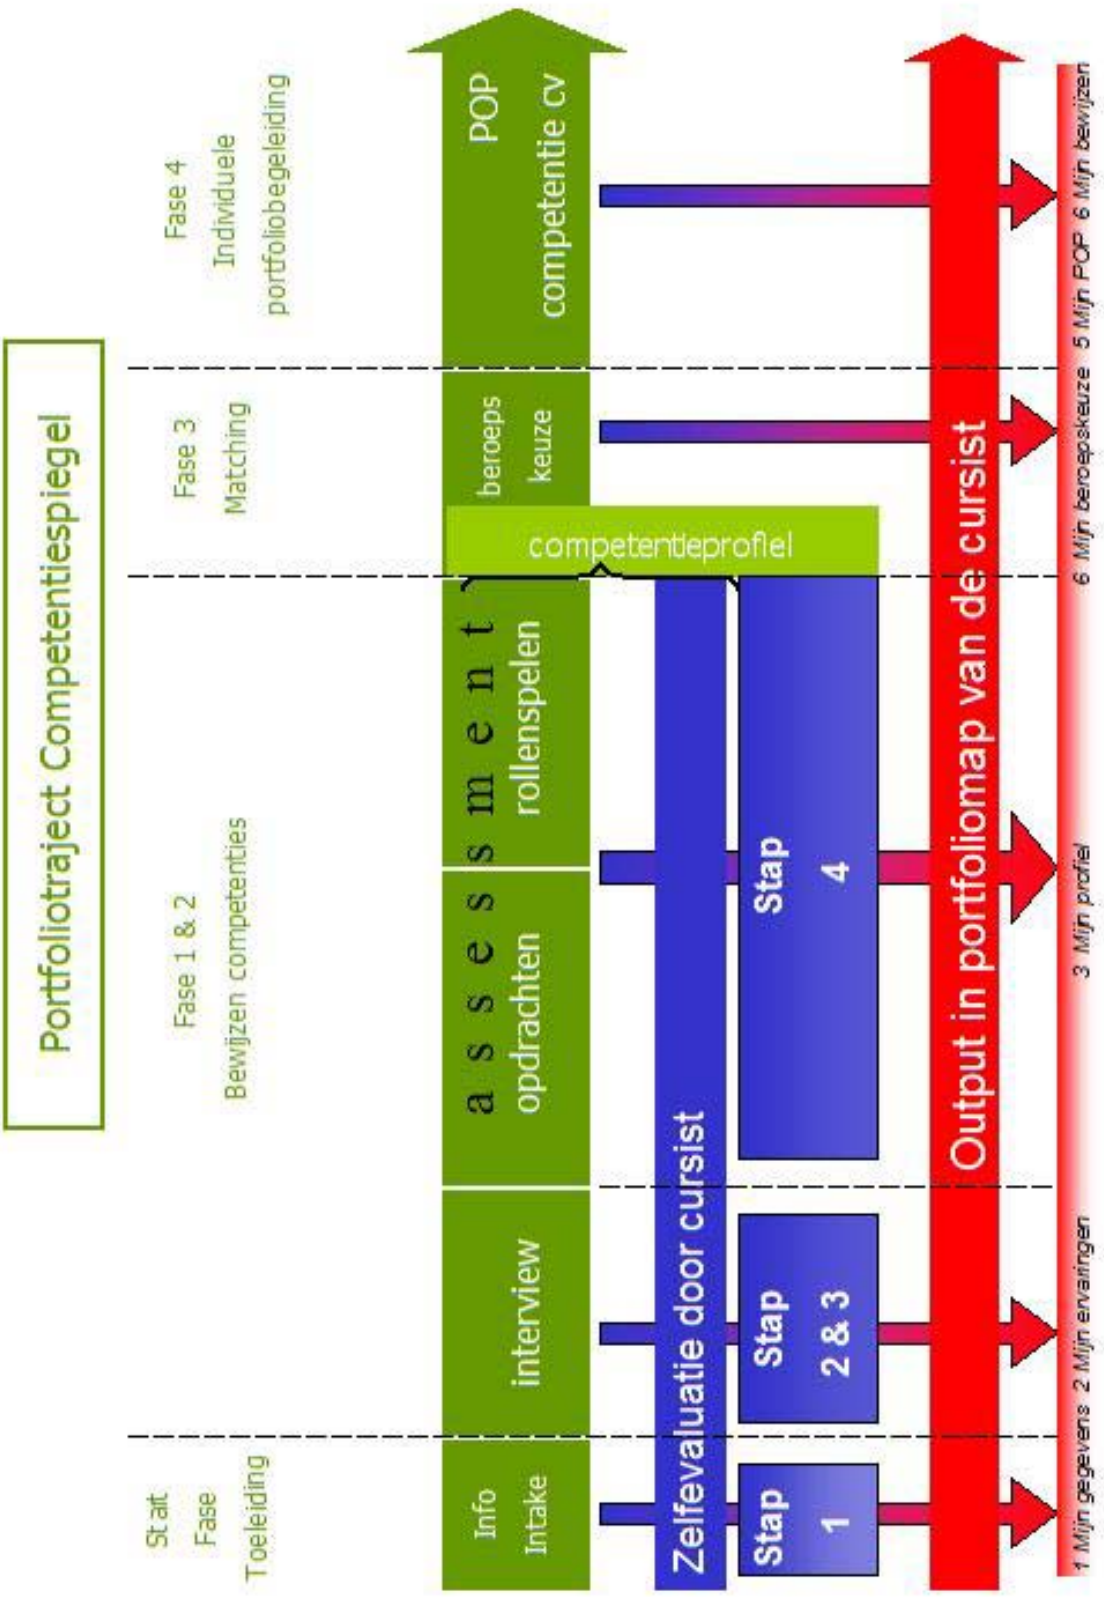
Portfoliotraject Competentiespiegel

Start Fase Toeleiding

Fase 1 & 2 Bewijzen competenties

Fase 3 Matching

Fase 4 Individuele portfoliobegeleiding

Info Intake

interview

assessment

opdrachten

rollenspelen

beroeps keuze

POP competentie cv

competentieprofiel

Zelfevaluatie door cursist

Stap 1

Stap 2 & 3

Stap 4

Output in portfoliomap van de cursist

1 Mijn gegevens 2 Mijn ervaringen 3 Mijn profiel 6 Mijn beroepskeuze 5 Mijn POP 6 Mijn bewijzen